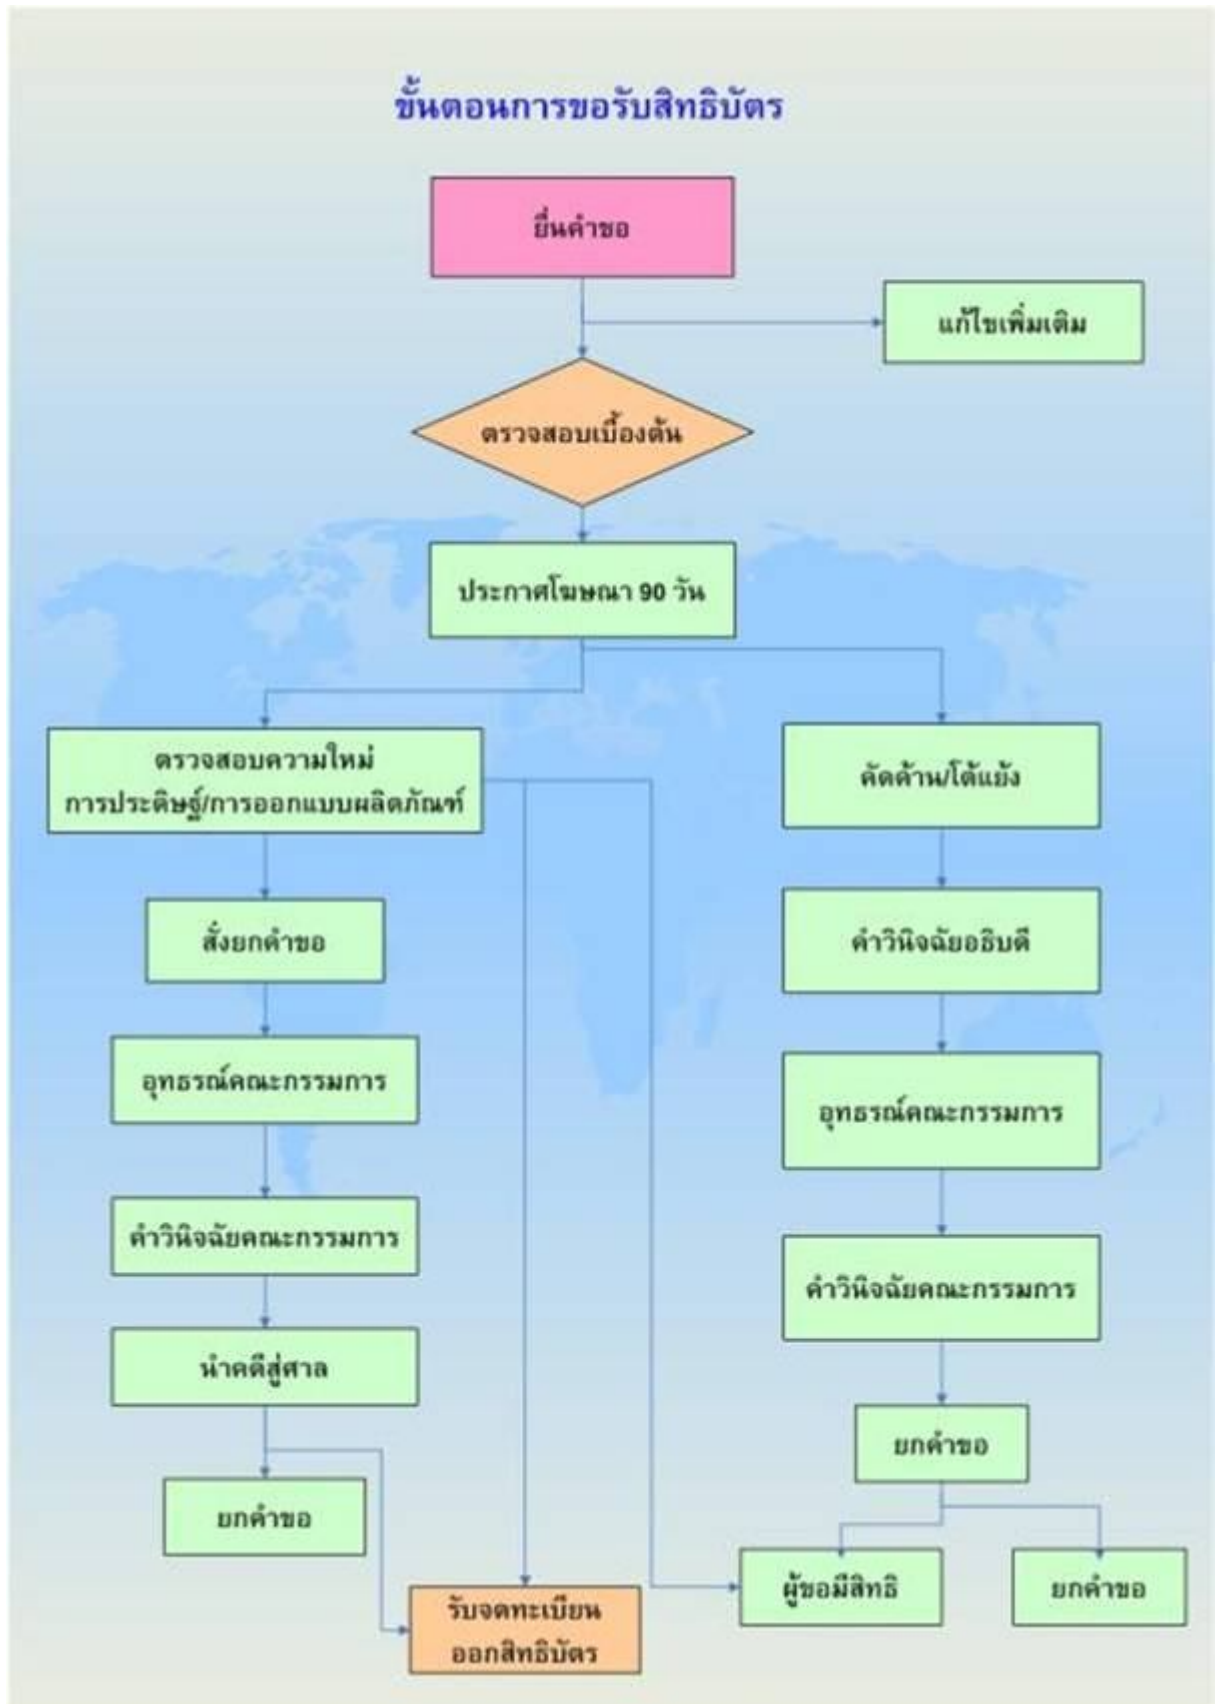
ขั้นตอนการขอรับสิทธิบัตร

ยื่นคำขอ

แก้ไขเพิ่มเติม

ตรวจสอบเบื้องต้น

ประกาศโฆษณา 90 วัน

ตรวจสอบความใหม่ การประดิษฐ์/การออกแบบผลิตภัณฑ์

คัดค้าน/โต้แย้ง

สั่งยกคำขอ

คำวินิจฉัยอธิบดี

อุทธรณ์คณะกรรมการ

อุทธรณ์คณะกรรมการ

คำวินิจฉัยคณะกรรมการ

คำวินิจฉัยคณะกรรมการ

นำคดีสู่ศาล

ยกคำขอ

ยกคำขอ

ผู้ขอมีสิทธิ

ยกคำขอ

รับจดทะเบียน ออกสิทธิบัตร